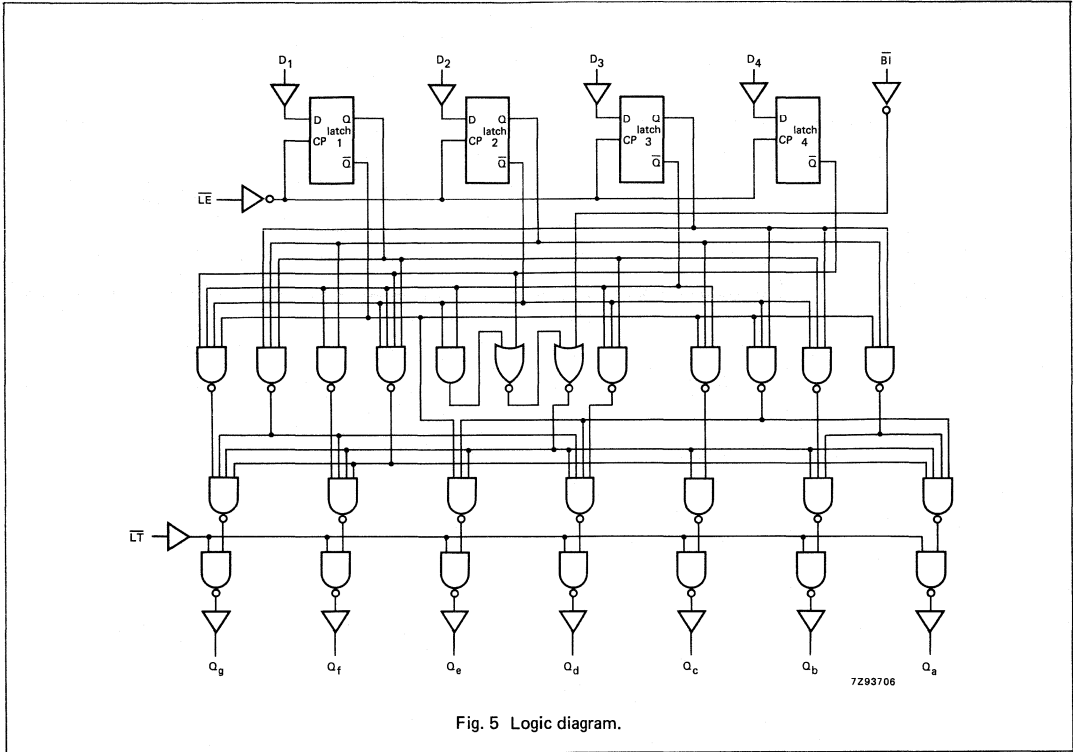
$D_1$ $D_2$ $D_3$ $D_4$ $\overline{BI}$

D Q latch 1 CP $\overline{Q}$

D Q latch 2 CP $\overline{Q}$

D Q latch 3 CP $\overline{Q}$

D Q latch 4 CP $\overline{Q}$

$\overline{LE}$

$\overline{LT}$

$Q_g$ $Q_f$ $Q_e$ $Q_d$ $Q_c$ $Q_b$ $Q_a$

7Z93706

Fig. 5 Logic diagram.